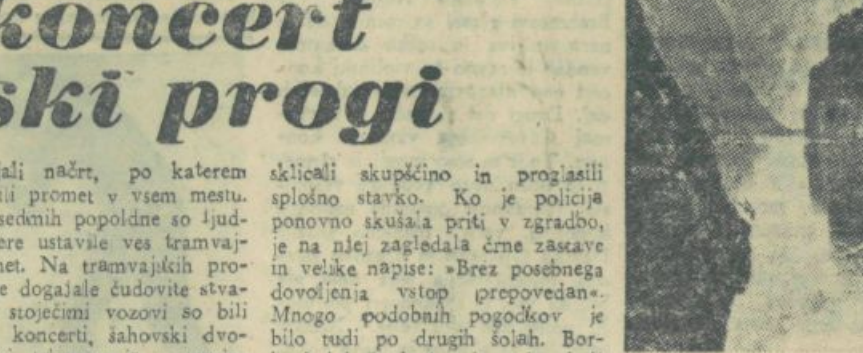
koncert
ski progi

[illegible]ali načrt, po katerem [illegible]ili promet v vsem mestu. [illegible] sedmih popoldne so ljud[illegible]ere ustavile ves tramvaj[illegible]net. Na tramvajskih pro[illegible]e dogajale čudovite stva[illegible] stoječimi vozovi so bili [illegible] koncerti, šahovski dvo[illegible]

sklicali skupščino in proglasili splošno stavko. Ko je policija ponovno skušala priti v zgradbo, je na njej zagledala črne zastave in velike napise: »Brez posebnega dovoljenja vstop prepovedan«. Mnogo podobnih pogočkov je bilo tudi po drugih šolah. Bor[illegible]